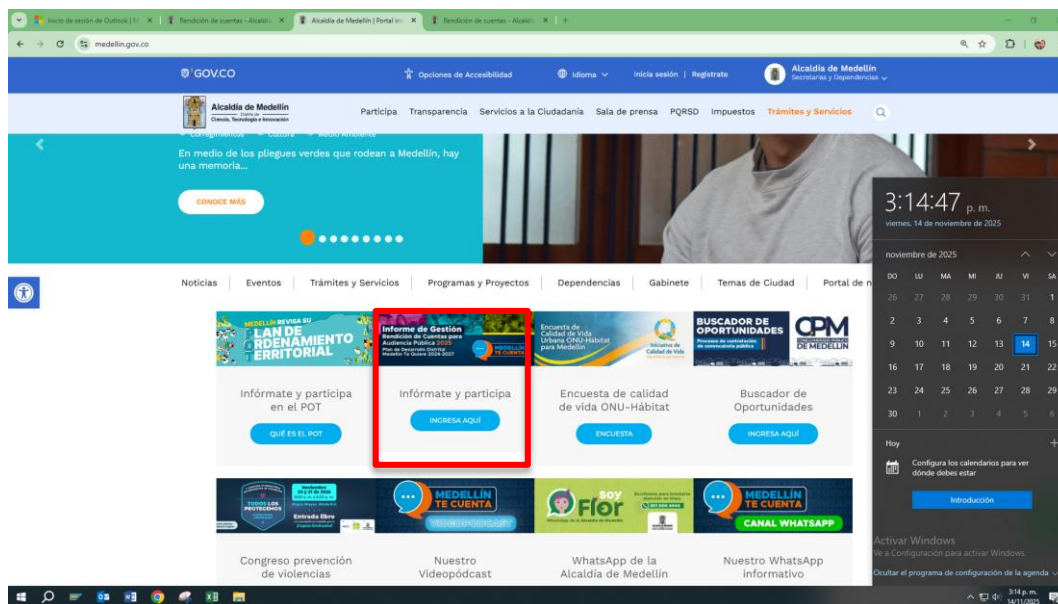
Inicio de sesión de Outlook | M × Rendición de cuentas - Alcaldía × Alcaldía de Medellín | Portal ins × Rendición de cuentas - Alcaldía × +

medellin.gov.co

GOV.CO Opciones de Accesibilidad Idioma Inicia sesión | Registrate Alcaldía de Medellín Secretarías y Dependencias

Alcaldía de Medellín Distrito de Ciencia, Tecnología e Innovación

Participa Transparencia Servicios a la Ciudadanía Sala de prensa PQRSD Impuestos Trámites y Servicios

Corregimientos Cultura Medio Ambiente

En medio de los pliegues verdes que rodean a Medellín, hay una memoria...

CONOCE MÁS

Noticias | Eventos | Trámites y Servicios | Programas y Proyectos | Dependencias | Gabinete | Temas de Ciudad | Portal de n

MEDELLÍN REVISA SU PLAN DE ORDENAMIENTO TERRITORIAL

Informe de Gestión Rendición de Cuentas para Audiencia Pública 2025 Plan de Desarrollo Distrital Medellín Te Quiere 2024-2027 MEDELLÍN TE CUENTA

Encuesta de Calidad de Vida Urbana ONU-Hábitat para Medellín Iniciativa de Calidad de Vida

BUSCADOR DE OPORTUNIDADES Procesos de contratación de convocatoria pública CPM DE MEDELLÍN

Infórmate y participa en el POT
QUÉ ES EL POT

Infórmate y participa
INGRESA AQUÍ

Encuesta de calidad de vida ONU-Hábitat
ENCUESTA

Buscador de Oportunidades
INGRESA AQUÍ

TODOS LOS PROTEGEMOS Entrada libre

MEDELLÍN TE CUENTA VIDEOPODCAST

Soy Flor

MEDELLÍN TE CUENTA CANAL WHATSAPP

Congreso prevención de violencias

Nuestro Videopódcast

WhatsApp de la Alcaldía de Medellín

Nuestro WhatsApp informativo

3:14:47 p. m.
viernes, 14 de noviembre de 2025

noviembre de 2025

| DO | LU | MA | MI | JU | VI | SA |
|---|---|---|---|---|---|---|
| 26 | 27 | 28 | 29 | 30 | 31 | 1 |
| 2 | 3 | 4 | 5 | 6 | 7 | 8 |
| 9 | 10 | 11 | 12 | 13 | 14 | 15 |
| 16 | 17 | 18 | 19 | 20 | 21 | 22 |
| 23 | 24 | 25 | 26 | 27 | 28 | 29 |
| 30 | 1 | 2 | 3 | 4 | 5 | 6 |

Hoy

Configura los calendarios para ver dónde debes estar

Introducción

Activar Windows
Ve a Configuración para activar Windows.

Ocultar el programa de configuración de la agenda

3:14 p. m.
14/11/2025